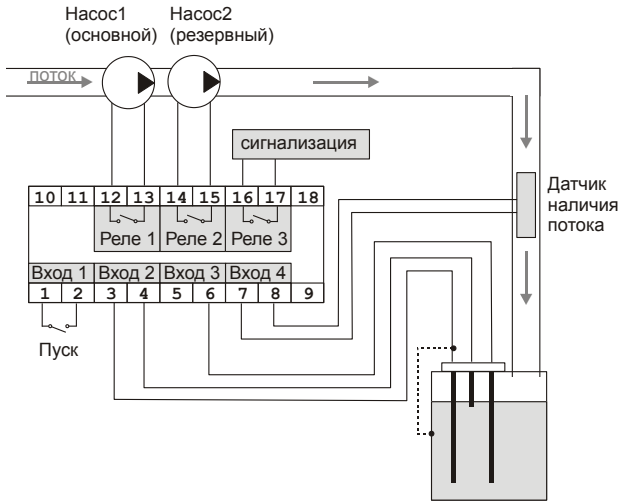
Насос1 (основной)
Насос2 (резервный)

поток

сигнализация

Датчик наличия потока

| 10 | 11 | 12 | 13 | 14 | 15 | 16 | 17 | 18 |
|---|---|---|---|---|---|---|---|---|

Реле 1
Реле 2
Реле 3

Вход 1
Вход 2
Вход 3
Вход 4

| 1 | 2 | 3 | 4 | 5 | 6 | 7 | 8 | 9 |
|---|---|---|---|---|---|---|---|---|

Пуск